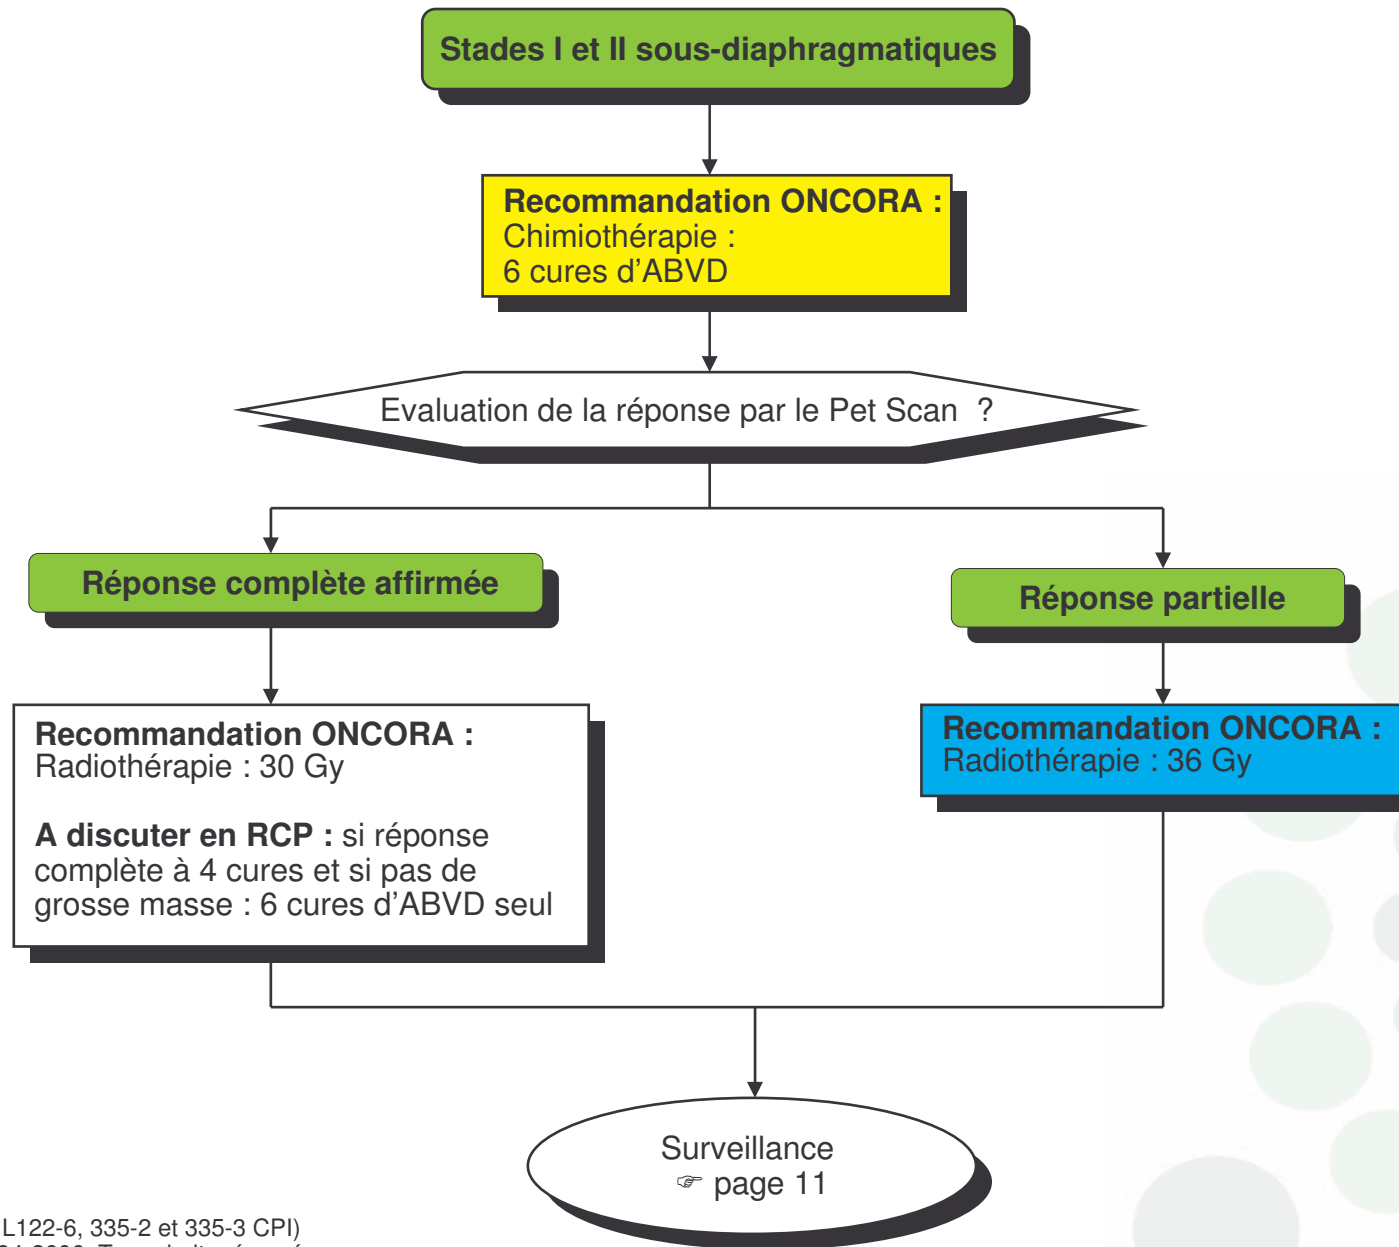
Stades I et II sous-diaphragmatiques

Recommandation ONCORA :
Chimiothérapie :
6 cures d'ABVD

Evaluation de la réponse par le Pet Scan ?

Réponse complète affirmée

Réponse partielle

Recommandation ONCORA :
Radiothérapie : 30 Gy

A discuter en RCP : si réponse complète à 4 cures et si pas de grosse masse : 6 cures d'ABVD seul

Recommandation ONCORA :
Radiothérapie : 36 Gy

Surveillance
☞ page 11

L122-6, 335-2 et 335-3 CPI)
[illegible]